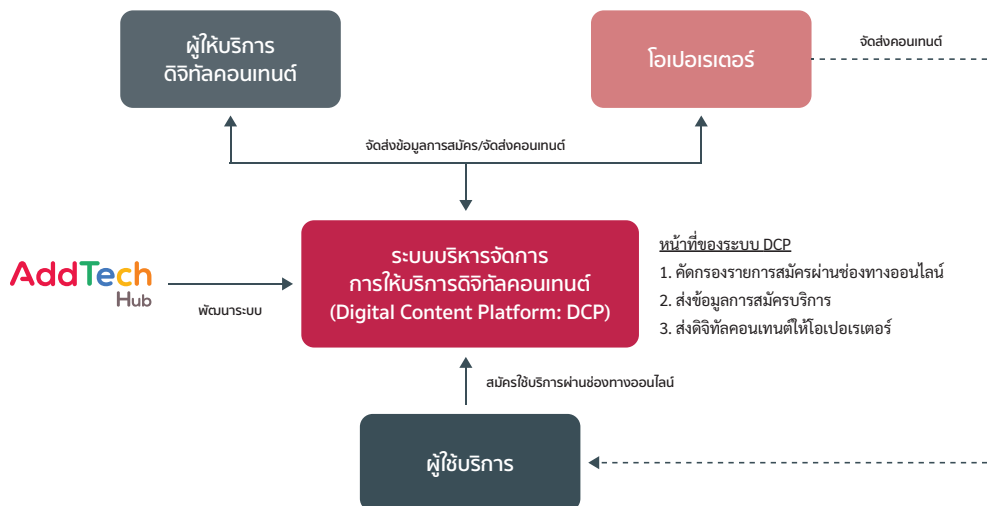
ผู้ให้บริการ
ดิจิทัลคอนเทนต์

โอเปอเรเตอร์

จัดส่งคอนเทนต์

จัดส่งข้อมูลการสมัคร/จัดส่งคอนเทนต์

AddTech Hub

พัฒนาระบบ

ระบบบริหารจัดการ
การให้บริการดิจิทัลคอนเทนต์
(Digital Content Platform: DCP)

หน้าที่ของระบบ DCP
1. คัดกรองรายการสมัครผ่านช่องทางออนไลน์
2. ส่งข้อมูลการสมัครบริการ
3. ส่งดิจิทัลคอนเทนต์ให้โอเปอเรเตอร์

สมัครใช้บริการผ่านช่องทางออนไลน์

ผู้ใช้บริการ